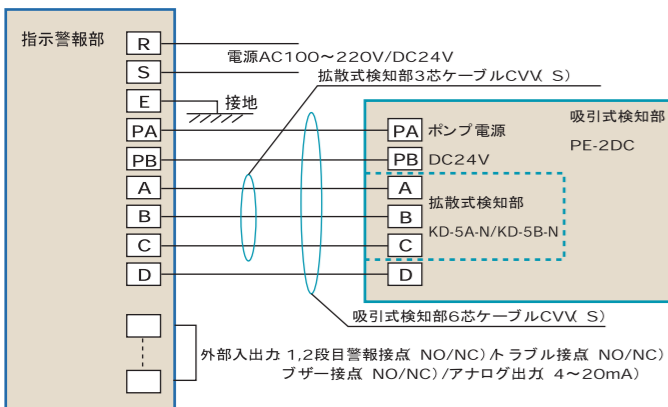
指示警報部

R

S

E

PA

PB

A

B

C

D

電源AC100～220V/DC24V

拡散式検知部3芯ケーブルCVV(S)

接地

吸引式検知部

PE-2DC

PA ポンプ電源

PB DC24V

A

B

C

D

拡散式検知部

KD-5A-N/KD-5B-N

吸引式検知部6芯ケーブルCVV(S)

外部入出力(1,2段目警報接点(NO/NC)トラブル接点(NO/NC) ブザー接点(NO/NC)/アナログ出力(4～20mA)